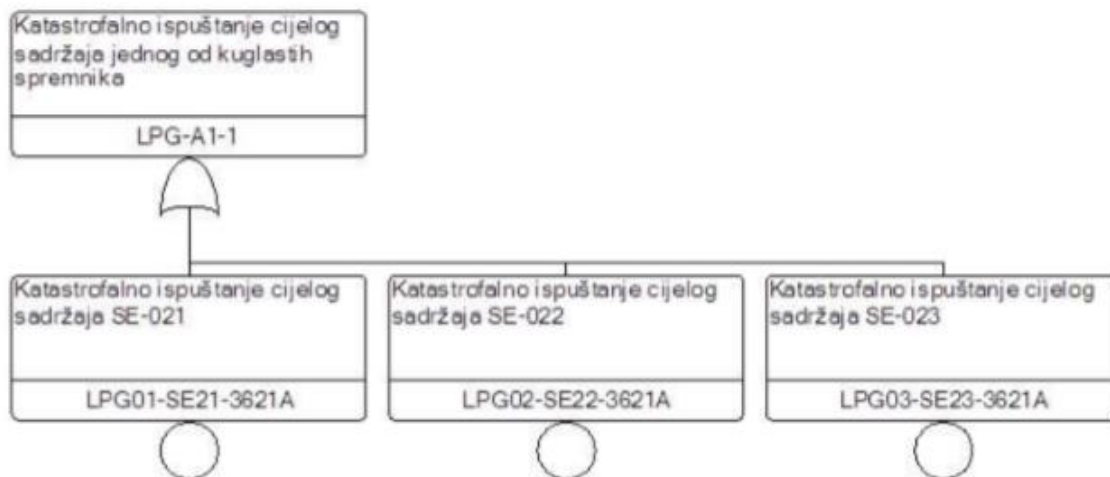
Katastrofalno ispuštanje cijelog sadržaja jednog od kuglastih spremnika

LPG-A1-1

Katastrofalno ispuštanje cijelog sadržaja SE-021

LPG01-SE21-3621A

Katastrofalno ispuštanje cijelog sadržaja SE-022

LPG02-SE22-3621A

Katastrofalno ispuštanje cijelog sadržaja SE-023

LPG03-SE23-3621A